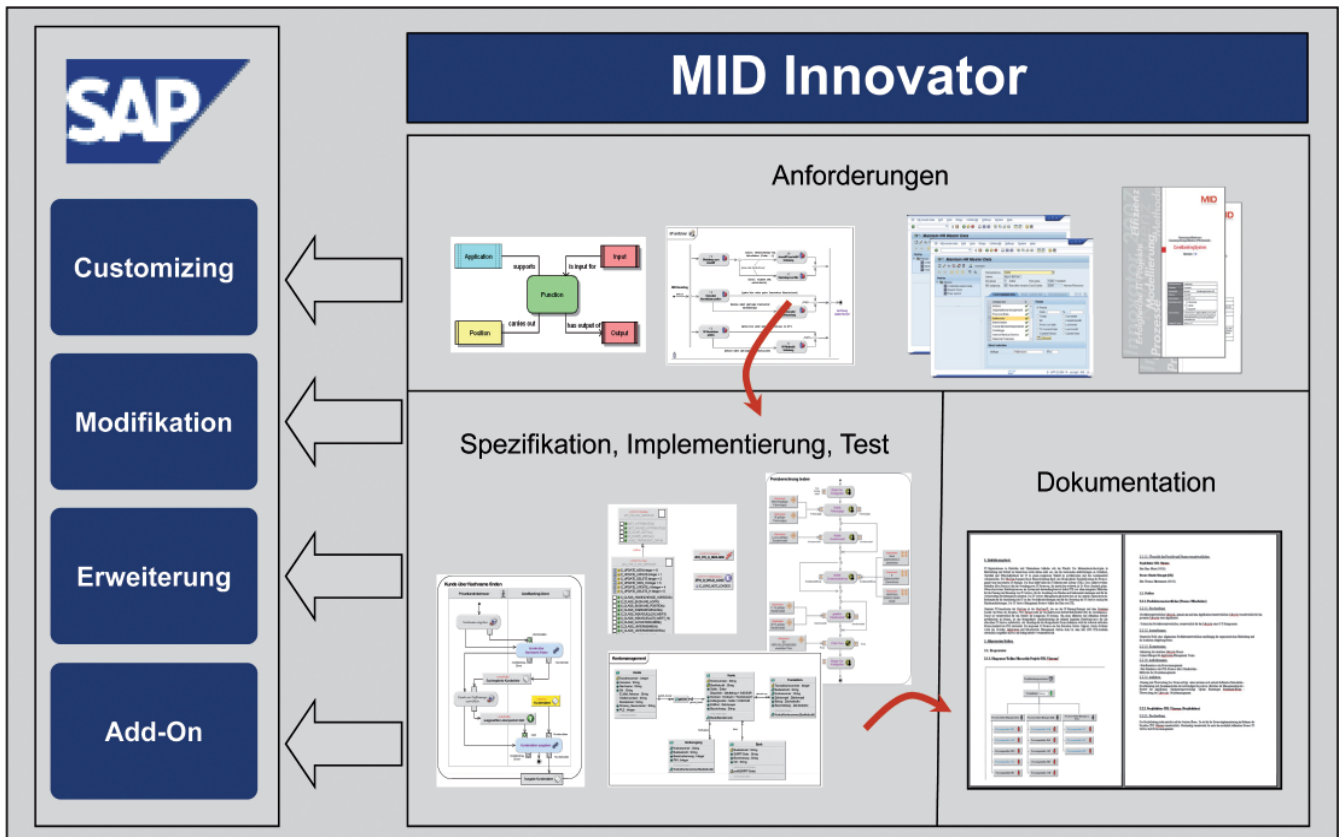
SAP

Customizing

Modifikation

Erweiterung

Add-On

MID Innovator

Anforderungen

Application

supports

is input for

Input

Function

Position

carries out

has output of

Output

MID

Spezifikation, Implementierung, Test

Kunde über Nachname finden

Kundenmanagement

Preisberechnung kaufen

Dokumentation